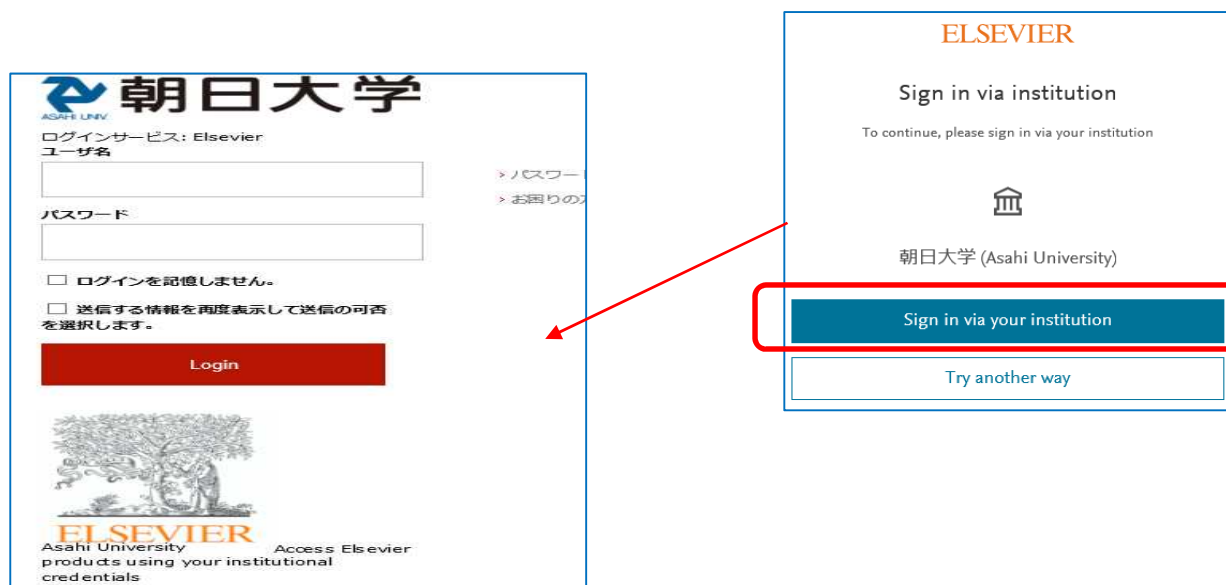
朝日大学
ASAHI UNIV.
ログインサービス: Elsevier
ユーザ名

パスワード

› パスワー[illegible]
› お困りの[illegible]

☐ ログインを記憶しません。

☐ 送信する情報を再度表示して送信の可否を選択します。

Login

ELSEVIER
Asahi University Access Elsevier products using your institutional credentials

ELSEVIER

Sign in via institution

To continue, please sign in via your institution

朝日大学 (Asahi University)

Sign in via your institution

Try another way